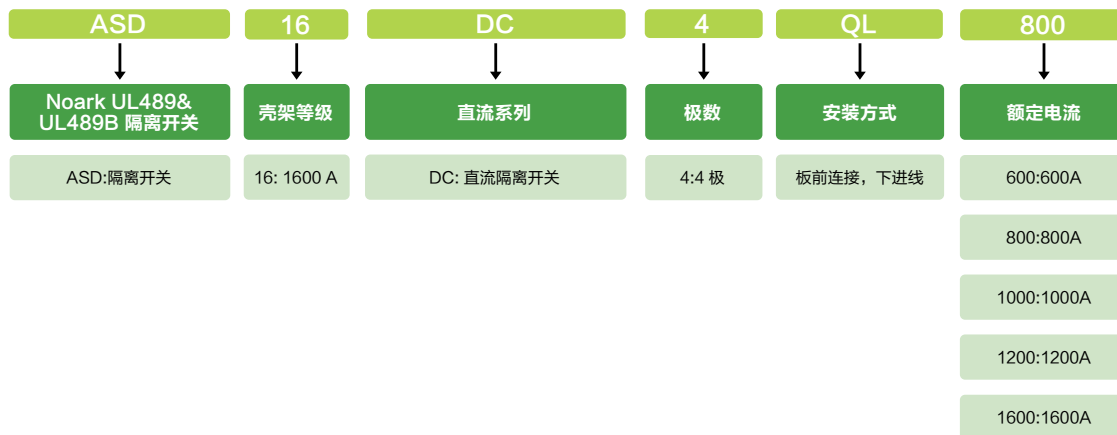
ASD

Noark UL489& UL489B 隔离开关

ASD:隔离开关

16

壳架等级

16: 1600 A

DC

直流系列

DC: 直流隔离开关

4

极数

4:4 极

QL

安装方式

板前连接，下进线

800

额定电流

600:600A

800:800A

1000:1000A

1200:1200A

1600:1600A